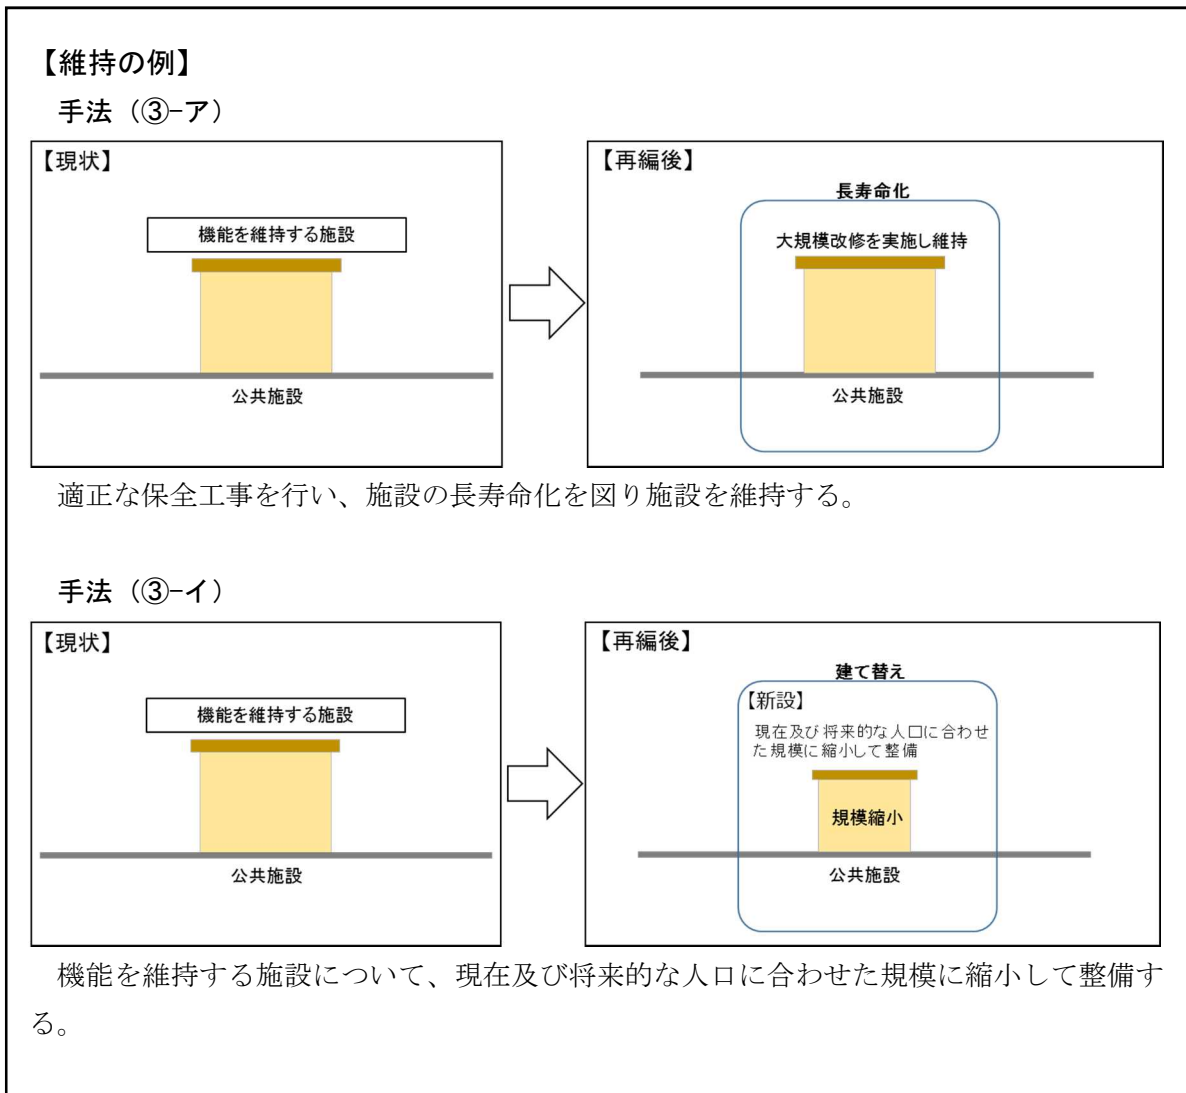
【維持の例】

手法（③-ア）

【現状】

機能を維持する施設

公共施設

【再編後】

長寿命化

大規模改修を実施し維持

公共施設

適正な保全工事を行い、施設の長寿命化を図り施設を維持する。

手法（③-イ）

【現状】

機能を維持する施設

公共施設

【再編後】

建て替え

【新設】

現在及び将来的な人口に合わせた規模に縮小して整備

規模縮小

公共施設

機能を維持する施設について、現在及び将来的な人口に合わせた規模に縮小して整備する。